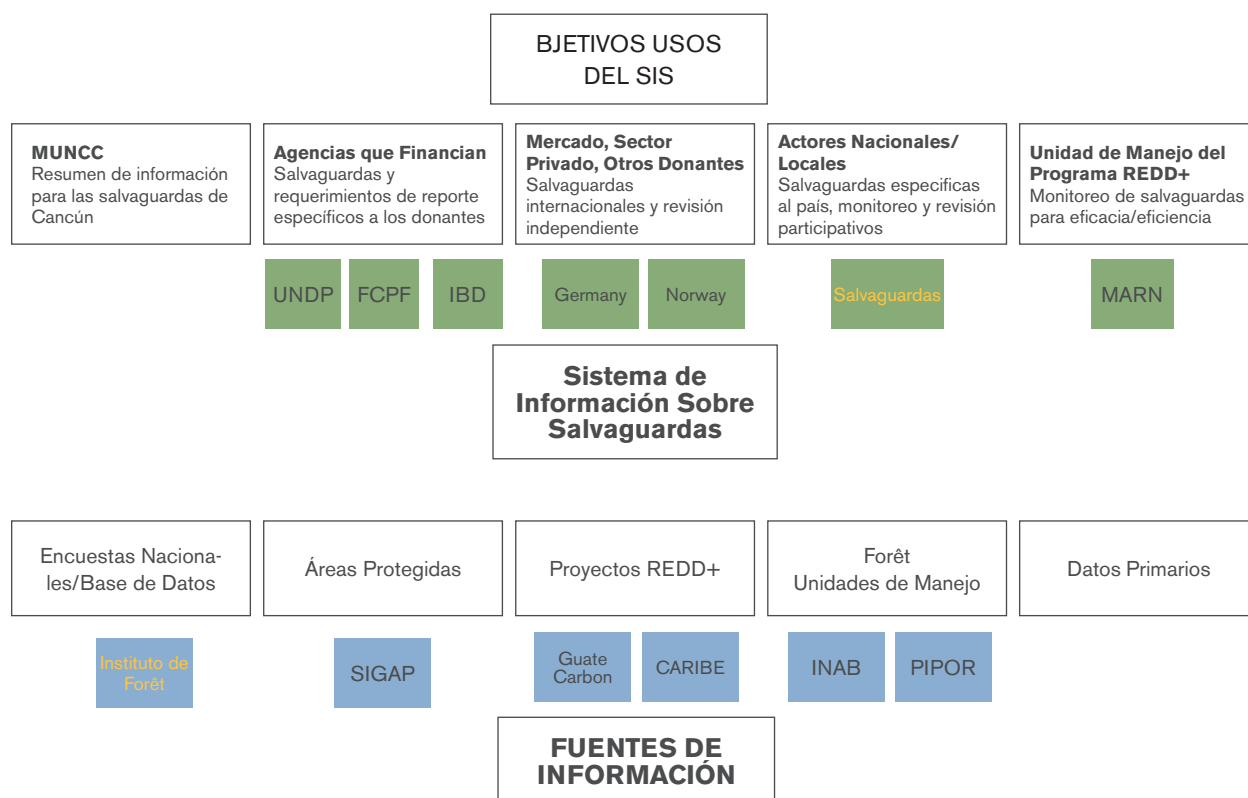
BJETIVOS USOS DEL SIS

**MUNCC**
Resumen de información para las salvaguardas de Cancún

**Agencias que Financian**
Salvaguardas y requerimientos de reporte específicos a los donantes

**Mercado, Sector Privado, Otros Donantes**
Salvaguardas internacionales y revisión independiente

**Actores Nacionales/ Locales**
Salvaguardas especificas al país, monitoreo y revisión participativos

**Unidad de Manejo del Programa REDD+**
Monitoreo de salvaguardas para eficacia/eficiencia

UNDP

FCPF

IBD

Germany

Norway

Salvaguardas

MARN

Sistema de Información Sobre Salvaguardas

Encuestas Nacionales/Base de Datos

Áreas Protegidas

Proyectos REDD+

Forêt Unidades de Manejo

Datos Primarios

Instituto de Forêt

SIGAP

Guate Carbon

CARIBE

INAB

PIPOR

FUENTES DE INFORMACIÓN